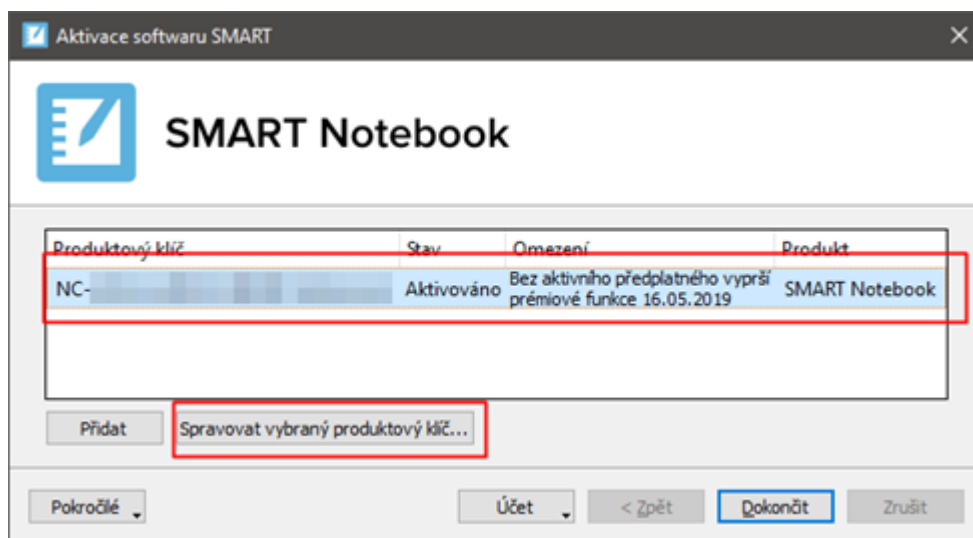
Aktivace softwaru SMART

SMART Notebook

| Produktový klíč | Stav | Omezení | Produkt |
|---|---|---|---|
| NC-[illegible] | Aktivováno | Bez aktivního předplatného vyprší prémiové funkce 16.05.2019 | SMART Notebook |

Přidat

Spravovat vybraný produktový klíč...

Pokročilé

Účet

< Zpět

Dokončit

Zrušit